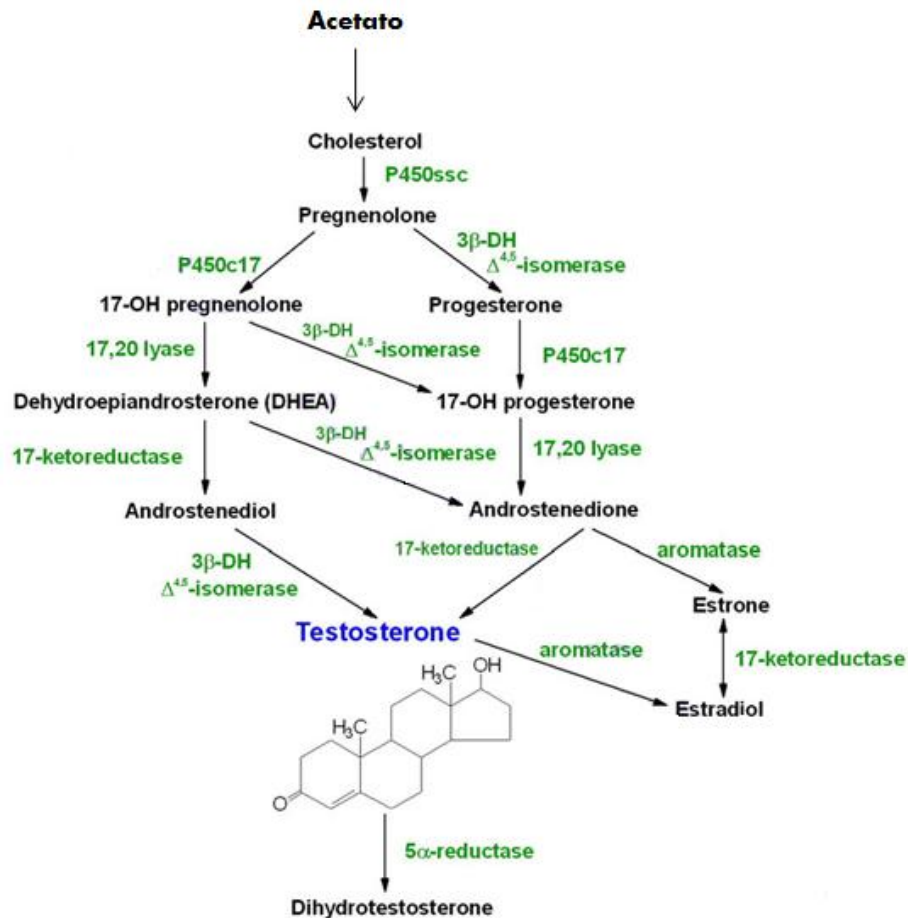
Acetato

Cholesterol

P450ssc

Pregnenolone

P450c17

3β-DH
$\Delta^{4,5}$-isomerase

17-OH pregnenolone

Progesterone

17,20 lyase

3β-DH
$\Delta^{4,5}$-isomerase

P450c17

Dehydroepiandrosterone (DHEA)

17-OH progesterone

17-ketoreductase

3β-DH
$\Delta^{4,5}$-isomerase

17,20 lyase

Androstenediol

Androstenedione

17-ketoreductase

aromatase

3β-DH
$\Delta^{4,5}$-isomerase

Estrone

Testosterone

aromatase

17-ketoreductase

$H_3C$ OH

$H_3C$

O

Estradiol

5α-reductase

Dihydrotestosterone